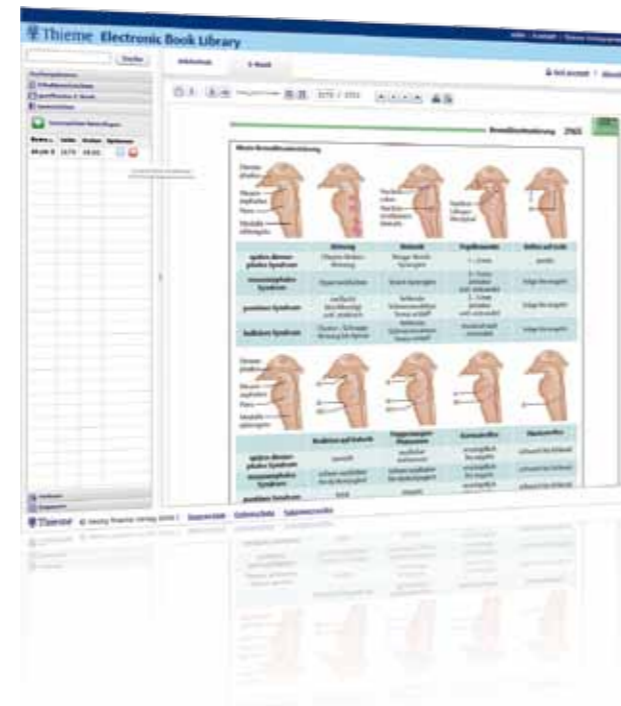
Thieme Electronic Book Library

Suche

Bibliothek

E-Book

Mein account

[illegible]

Brustkorbbewegung 2165

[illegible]

| | Atmung | Vokale | Kopfbewegungen | Sitzen und Gehen |
|---|---|---|---|---|
| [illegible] | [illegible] | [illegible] | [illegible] | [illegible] |
| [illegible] | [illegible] | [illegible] | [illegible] | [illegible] |
| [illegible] | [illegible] | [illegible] | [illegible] | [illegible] |
| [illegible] | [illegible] | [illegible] | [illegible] | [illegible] |

| | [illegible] | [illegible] | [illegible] | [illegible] |
|---|---|---|---|---|
| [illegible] | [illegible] | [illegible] | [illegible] | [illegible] |
| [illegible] | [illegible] | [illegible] | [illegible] | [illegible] |
| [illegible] | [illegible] | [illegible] | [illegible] | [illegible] |

Thieme © Georg Thieme Verlag KG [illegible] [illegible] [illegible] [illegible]